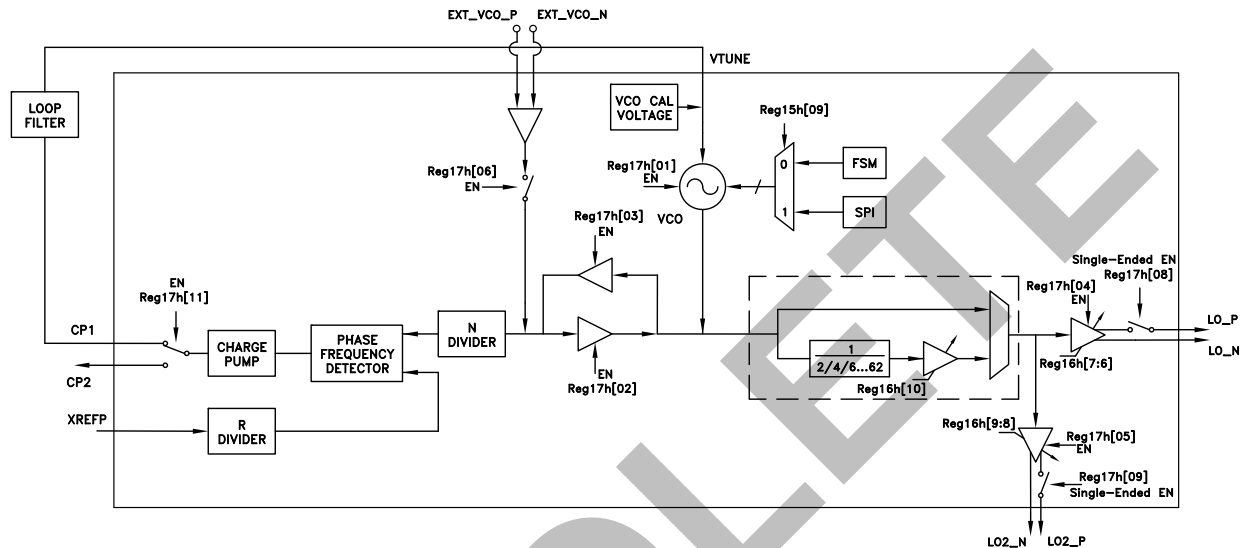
EXT_VCO_P EXT_VCO_N

VTUNE

LOOP FILTER

VCO CAL VOLTAGE

Reg15h[09]

Reg17h[01] EN

0

FSM

Reg17h[06] EN

1

SPI

Reg17h[03] EN

VCO

Single-Ended EN

EN Reg17h[11]

Reg17h[08]

Reg17h[04] EN

CP1

CHARGE PUMP

PHASE FREQUENCY DETECTOR

N DIVIDER

LO_P

LO_N

$\frac{1}{2/4/6\ldots62}$

Reg16h[7:6]

CP2

EN

Reg17h[02]

Reg16h[10]

XREFP

R DIVIDER

Reg16h[9:8]

Reg17h[05] EN

Reg17h[09] Single-Ended EN

LO2_N LO2_P

OBSOLETE